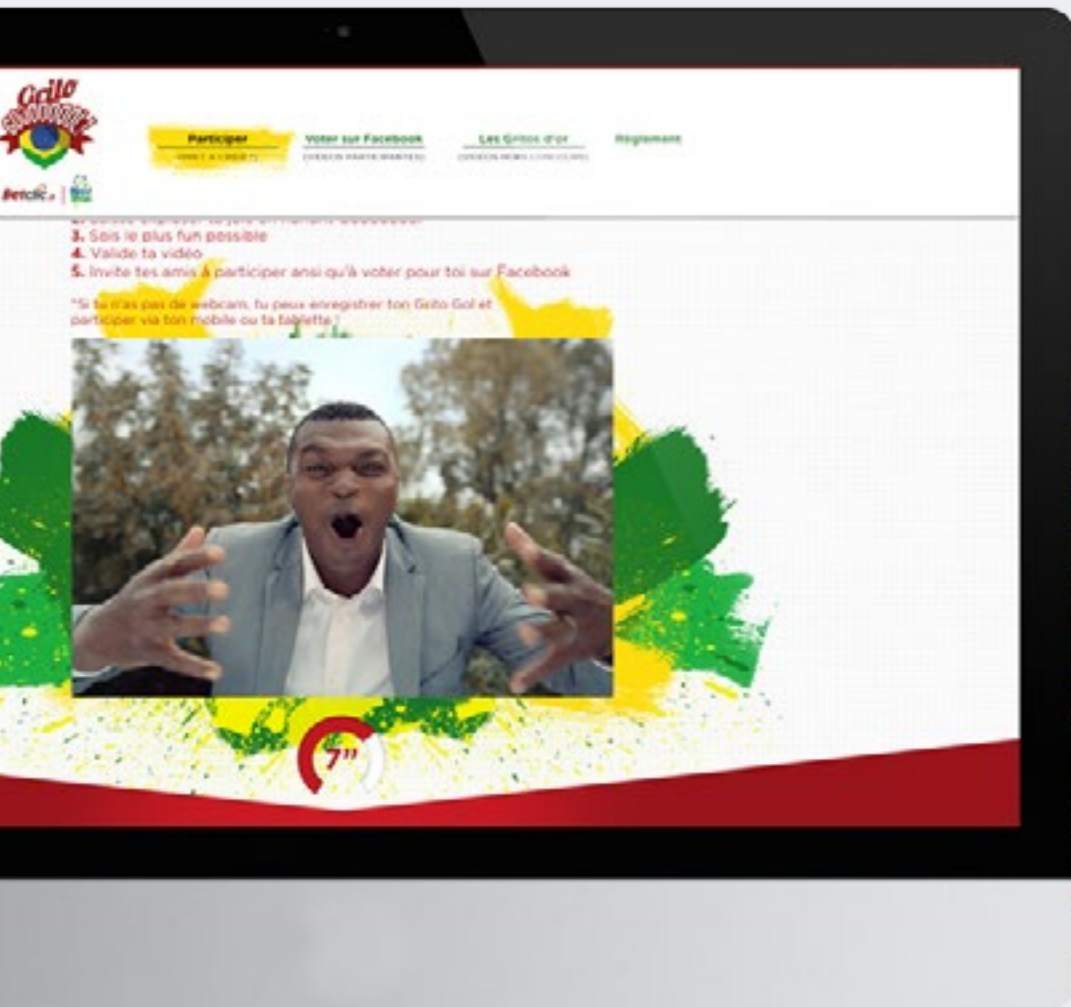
Grito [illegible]

Betclic.fr

Participer
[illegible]

Voter sur Facebook
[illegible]

Les Gritos d'or
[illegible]

Règlement

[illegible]
3. Sois le plus fun possible
4. Valide ta vidéo
5. Invite tes amis à participer ansi qu'à voter pour toi sur Facebook

*Si tu n'as pas de webcam, tu peux enregistrer ton Grito Gol et participer via ton mobile ou ta tablette !

7"